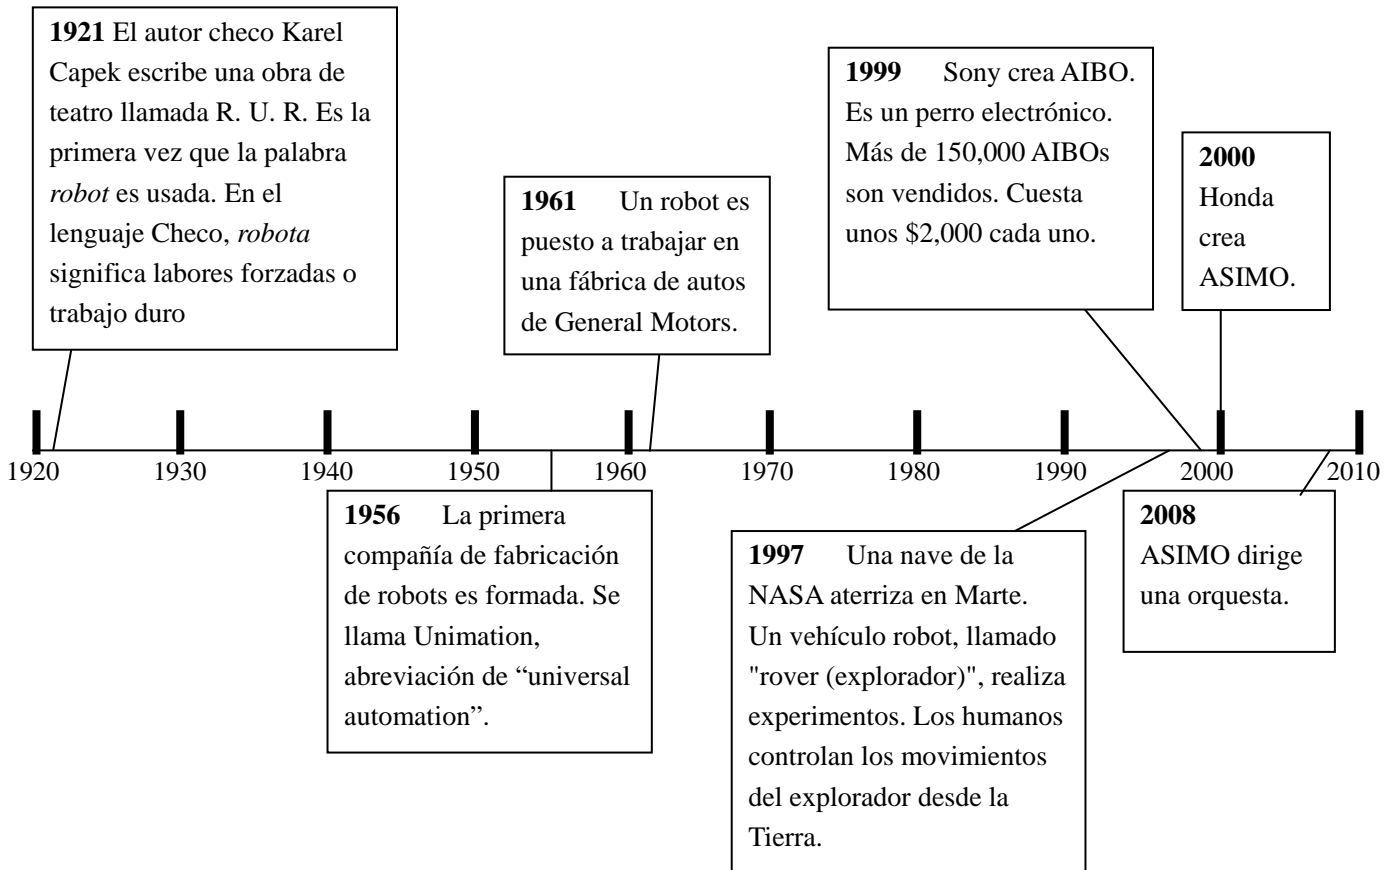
**1921** El autor checo Karel Capek escribe una obra de teatro llamada R. U. R. Es la primera vez que la palabra *robot* es usada. En el lenguaje Checo, *robota* significa labores forzadas o trabajo duro

**1961** Un robot es puesto a trabajar en una fábrica de autos de General Motors.

**1999** Sony crea AIBO. Es un perro electrónico. Más de 150,000 AIBOs son vendidos. Cuesta unos $2,000 cada uno.

**2000** Honda crea ASIMO.

1920 1930 1940 1950 1960 1970 1980 1990 2000 2010

**1956** La primera compañía de fabricación de robots es formada. Se llama Unimation, abreviación de “universal automation”.

**1997** Una nave de la NASA aterriza en Marte. Un vehículo robot, llamado "rover (explorador)", realiza experimentos. Los humanos controlan los movimientos del explorador desde la Tierra.

**2008** ASIMO dirige una orquesta.